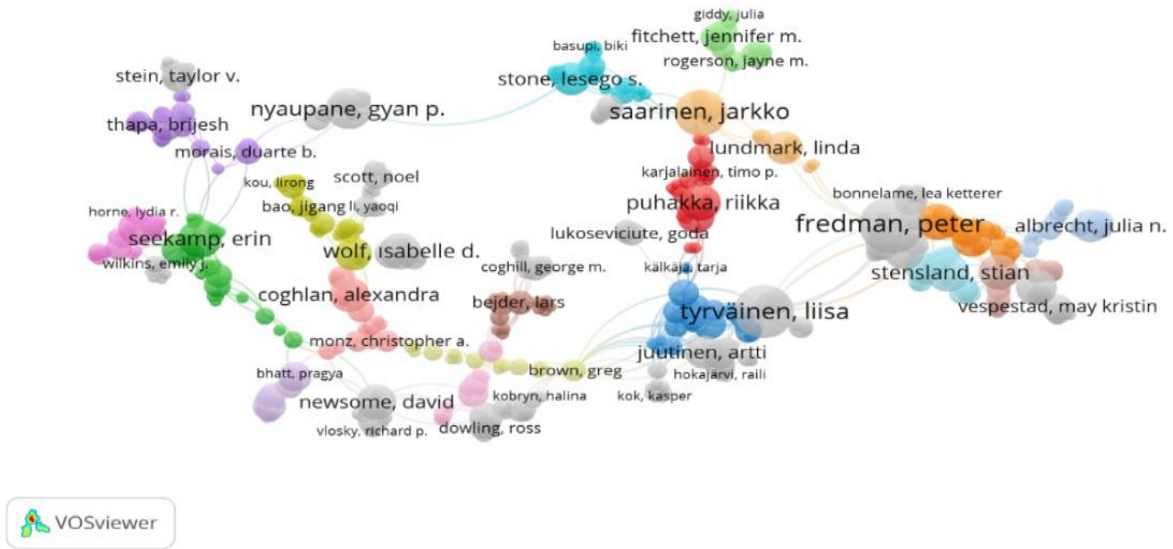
giddy, julia
basupi, biki
fitchett, jennifer m.
rogerson, jayne m.
stein, taylor v.
stone, lesego s.
nyaupane, gyan p.
saarinen, jarkko
thapa, brijesh
morais, duarte b.
lundmark, linda
karjalainen, timo p.
kou, lirong
scott, noel
bonnelame, lea ketterer
bao, jigang
li, yaoqi
puhakka, riikka
horne, lydia r.
fredman, peter
albrecht, julia n.
seekamp, erin
lukoseviciute, goda
wolf, isabelle d.
wilkins, emily j.
coghill, george m.
kalkaja, tarja
stensland, stian
coghlan, alexandra
bejder, lars
tyrväinen, liisa
vespestad, may kristin
monz, christopher a.
juutinen, artti
bhatt, pragya
brown, greg
hokajarvi, raili
newsome, david
kobryn, halina
kok, kasper
vlosky, richard p.
dowling, ross
VOSviewer